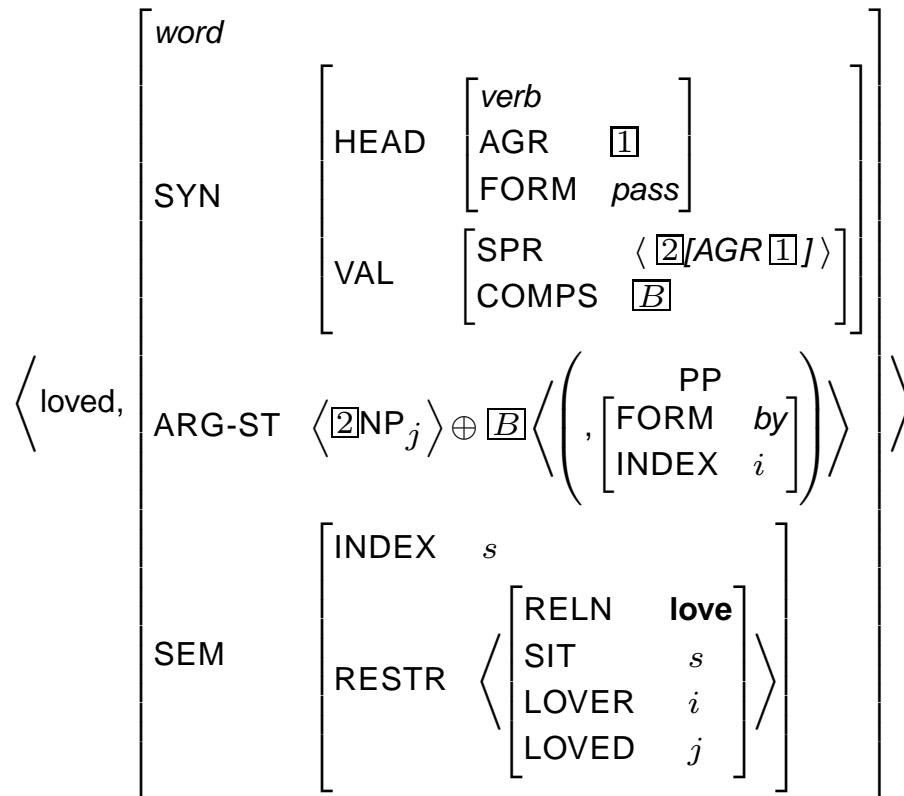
$\left\langle \text{loved}, \begin{bmatrix} \textit{word} \\ \text{SYN} & \begin{bmatrix} \text{HEAD} & \begin{bmatrix} \textit{verb} \\ \text{AGR} & \boxed{1} \\ \text{FORM} & \textit{pass} \end{bmatrix} \\ \text{VAL} & \begin{bmatrix} \text{SPR} & \langle \boxed{2}\textit{[AGR}\ \boxed{1}\textit{]} \rangle \\ \text{COMPS} & \boxed{B} \end{bmatrix} \end{bmatrix} \\ \text{ARG-ST} & \left\langle \boxed{2}\text{NP}_j \right\rangle \oplus \boxed{B} \left\langle \left( , \begin{bmatrix} \text{PP} \\ \text{FORM} & \textit{by} \\ \text{INDEX} & i \end{bmatrix} \right) \right\rangle \\ \text{SEM} & \begin{bmatrix} \text{INDEX} & s \\ \text{RESTR} & \left\langle \begin{bmatrix} \text{RELN} & \textbf{love} \\ \text{SIT} & s \\ \text{LOVER} & i \\ \text{LOVED} & j \end{bmatrix} \right\rangle \end{bmatrix} \end{bmatrix} \right\rangle$